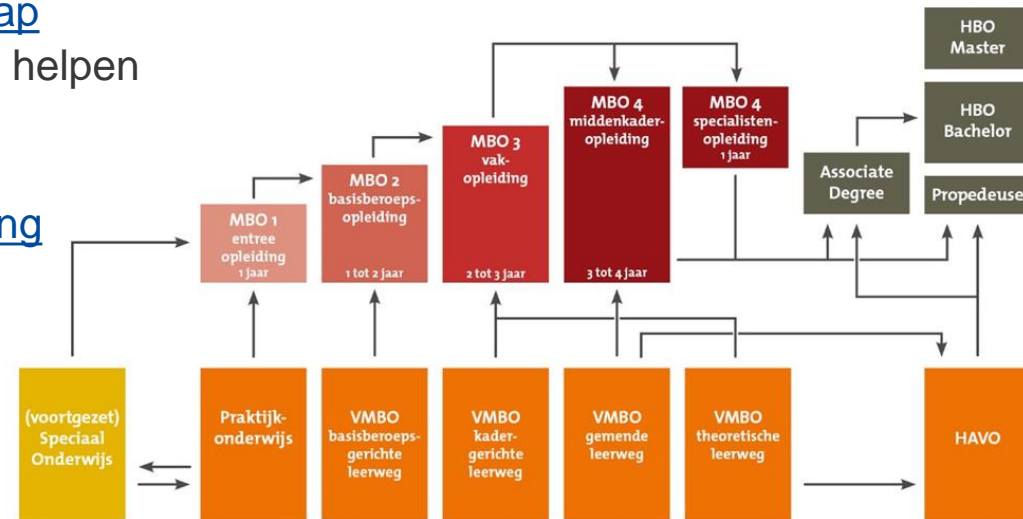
ap
helpen

ng

HBO Master

HBO Bachelor

Propedeuse

Associate Degree

MBO 4 middenkaderopleiding
3 tot 4 jaar

MBO 4 specialistenopleiding
1 jaar

MBO 3 vakopleiding
2 tot 3 jaar

MBO 2 basisberoepsopleiding
1 tot 2 jaar

MBO 1 entree opleiding
1 jaar

(voortgezet) Speciaal Onderwijs

Praktijkonderwijs

VMBO basisberoepsgerichte leerweg

VMBO kadergerichte leerweg

VMBO gemende leerweg

VMBO theoretische leerweg

HAVO